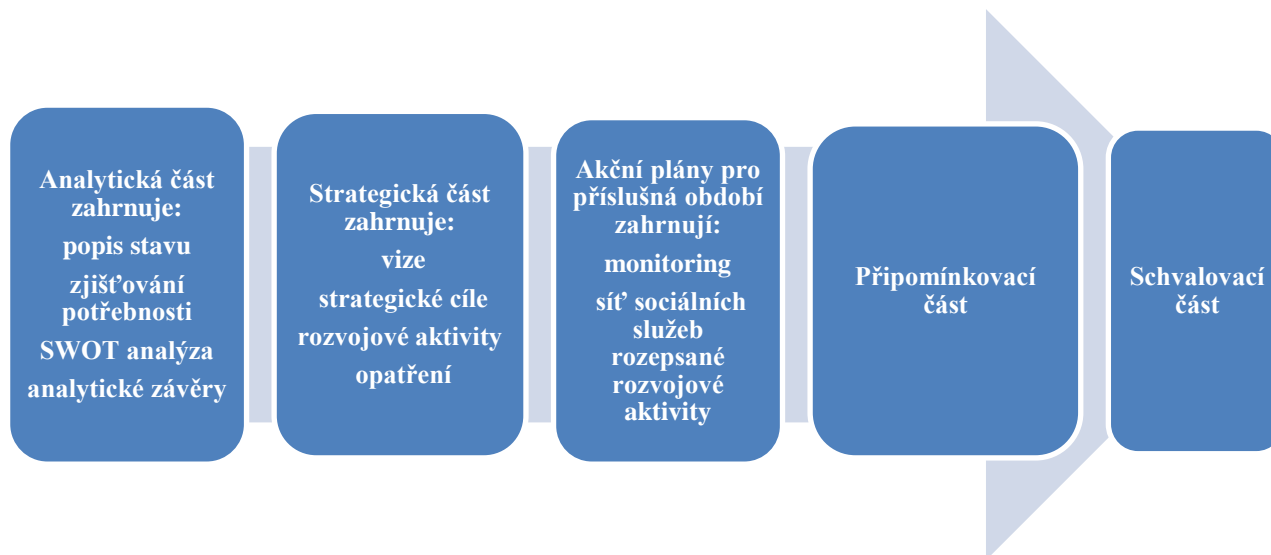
Analytická část zahrnuje:
popis stavu
zjišťování potřebnosti
SWOT analýza
analytické závěry

Strategická část zahrnuje:
vize
strategické cíle
rozvojové aktivity
opatření

Akční plány pro příslušná období zahrnují:
monitoring
síť sociálních služeb
rozepsané rozvojové aktivity

Připomínkovací část

Schvalovací část